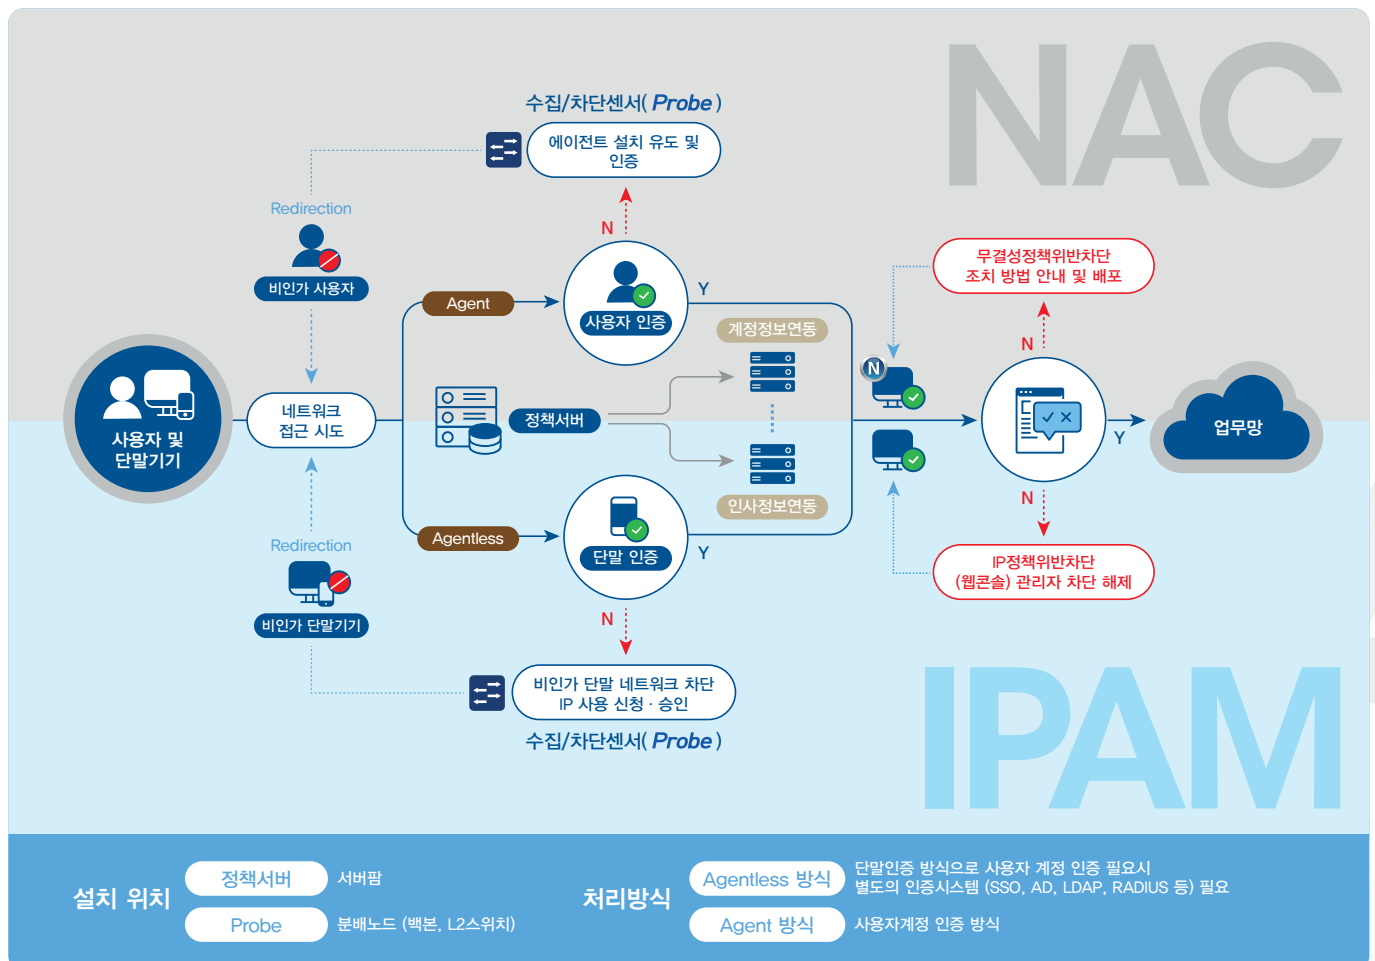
NAC

수집/차단센서( Probe )

에이전트 설치 유도 및 인증

Redirection

비인가 사용자

N

Agent

사용자 인증

Y

계정정보연동

무결성정책위반차단 조치 방법 안내 및 배포

N

사용자 및 단말기기

네트워크 접근 시도

정책서버

N

Y

업무망

N

인사정보연동

Redirection

Agentless

단말 인증

Y

IP정책위반차단 (웹콘솔) 관리자 차단 해제

비인가 단말기기

N

비인가 단말 네트워크 차단 IP 사용 신청 · 승인

수집/차단센서( Probe )

IPAM

설치 위치

정책서버

서버팜

Probe

분배노드 (백본, L2스위치)

처리방식

Agentless 방식

단말인증 방식으로 사용자 계정 인증 필요시 별도의 인증시스템 (SSO, AD, LDAP, RADIUS 등) 필요

Agent 방식

사용자계정 인증 방식